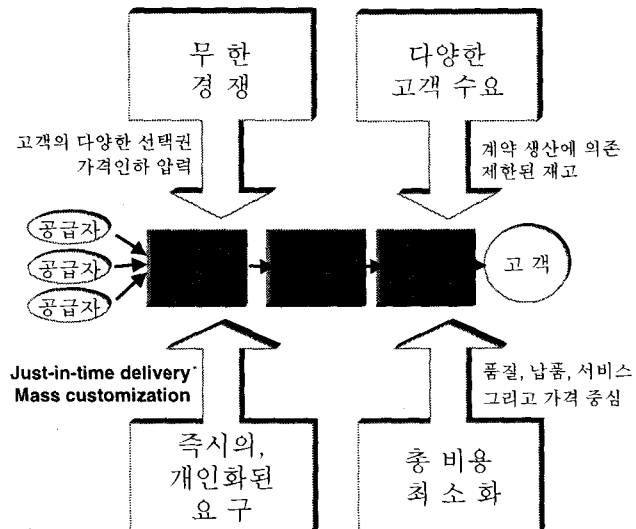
무 한
경 쟁

다양한
고객 수요

고객의 다양한 선택권
가격인하 압력

계약 생산에 의존
제한된 재고

공급자
공급자
공급자

고 객

Just-in-time delivery
Mass customization

품질, 납품, 서비스
그리고 가격 중심

즉시의,
개인화된
요 구

총 비용
최 소 화